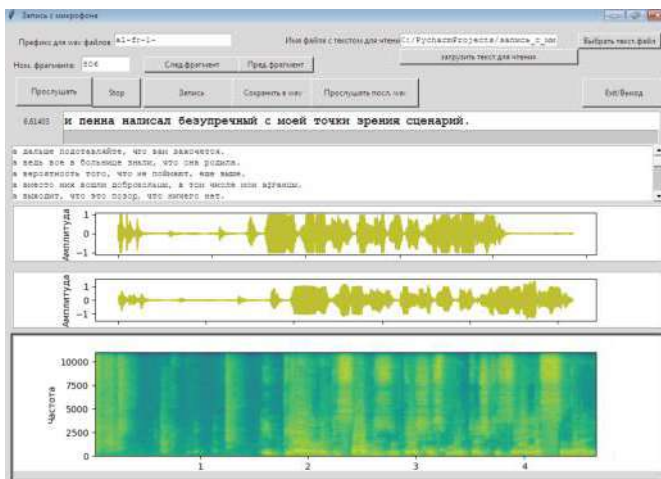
Запись с микрофона

Префикс для wav файлов al-fr-1-

Имя файла с текстом для чтения C:/PycharmProjects/запись_с_мик

Выбрать текст.файл

Ном. фрагмента: 306

След.фрагмент

Пред.фрагмент

загрузить текст для чтения

Прослушать

Stop

Запись

Сохранить в wav

Прослушать посл. wav

Exit/Выход

8.61403

и пенна написал безупречный с моей точки зрения сценарий.

а дальше подставляйте, что вам захочется.
а ведь все в больнице знали, что она родила.
а вероятность того, что не поймают, еще выше.
а вместо них вошли добровольцы, в том числе мои афганцы.
а выходит, что это позор, что ничего нет.

Амплитуда
1
0
-1

Амплитуда
1
0
-1

Частота
10000
7500
5000
2500
0
1
2
3
4